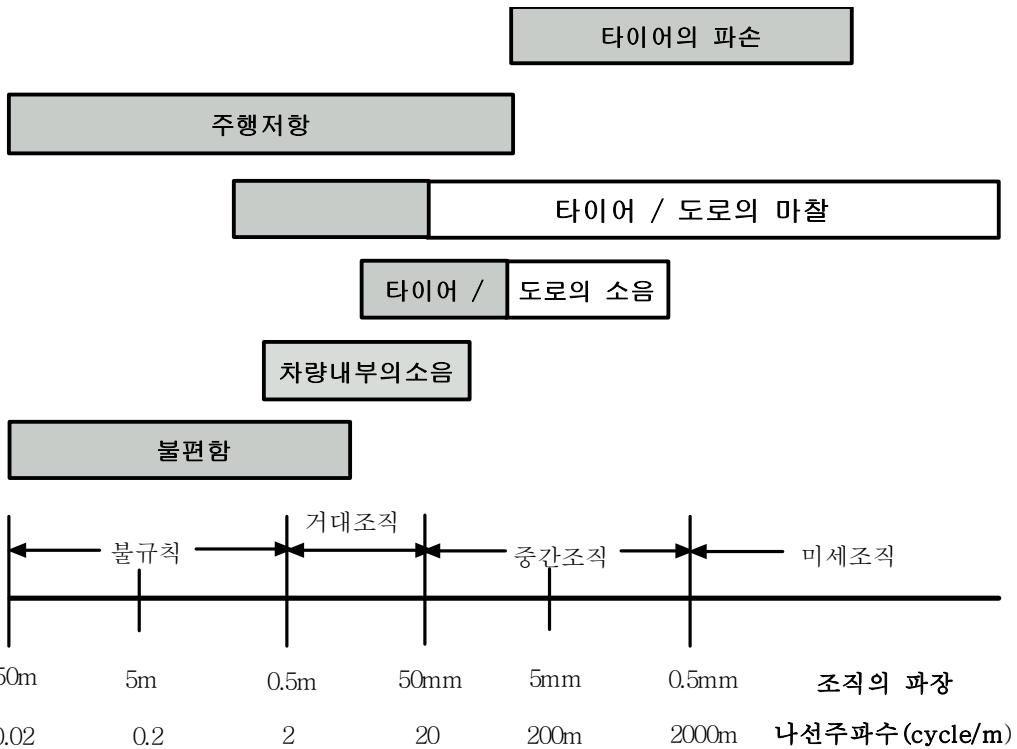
타이어의 파손

주행저항

타이어 / 도로의 마찰

타이어 / 도로의 소음

차량내부의소음

불편함

불규칙

거대조직

중간조직

미세조직

50m 5m 0.5m 50mm 5mm 0.5mm 조직의 파장

0.02 0.2 2 20 200m 2000m 나선주파수(cycle/m)